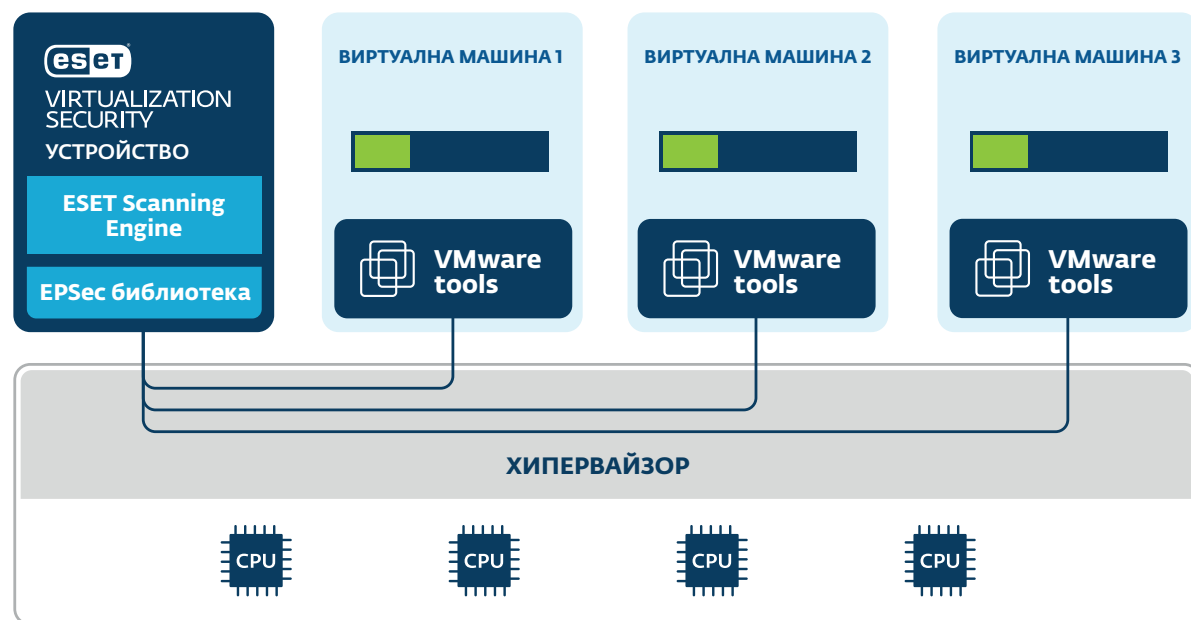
ESET
VIRTUALIZATION SECURITY
УСТРОЙСТВО

ESET Scanning Engine

EPSec библиотека

ВИРТУАЛНА МАШИНА 1

VMware tools

ВИРТУАЛНА МАШИНА 2

VMware tools

ВИРТУАЛНА МАШИНА 3

VMware tools

ХИПЕРВАЙЗОР

CPU

CPU

CPU

CPU